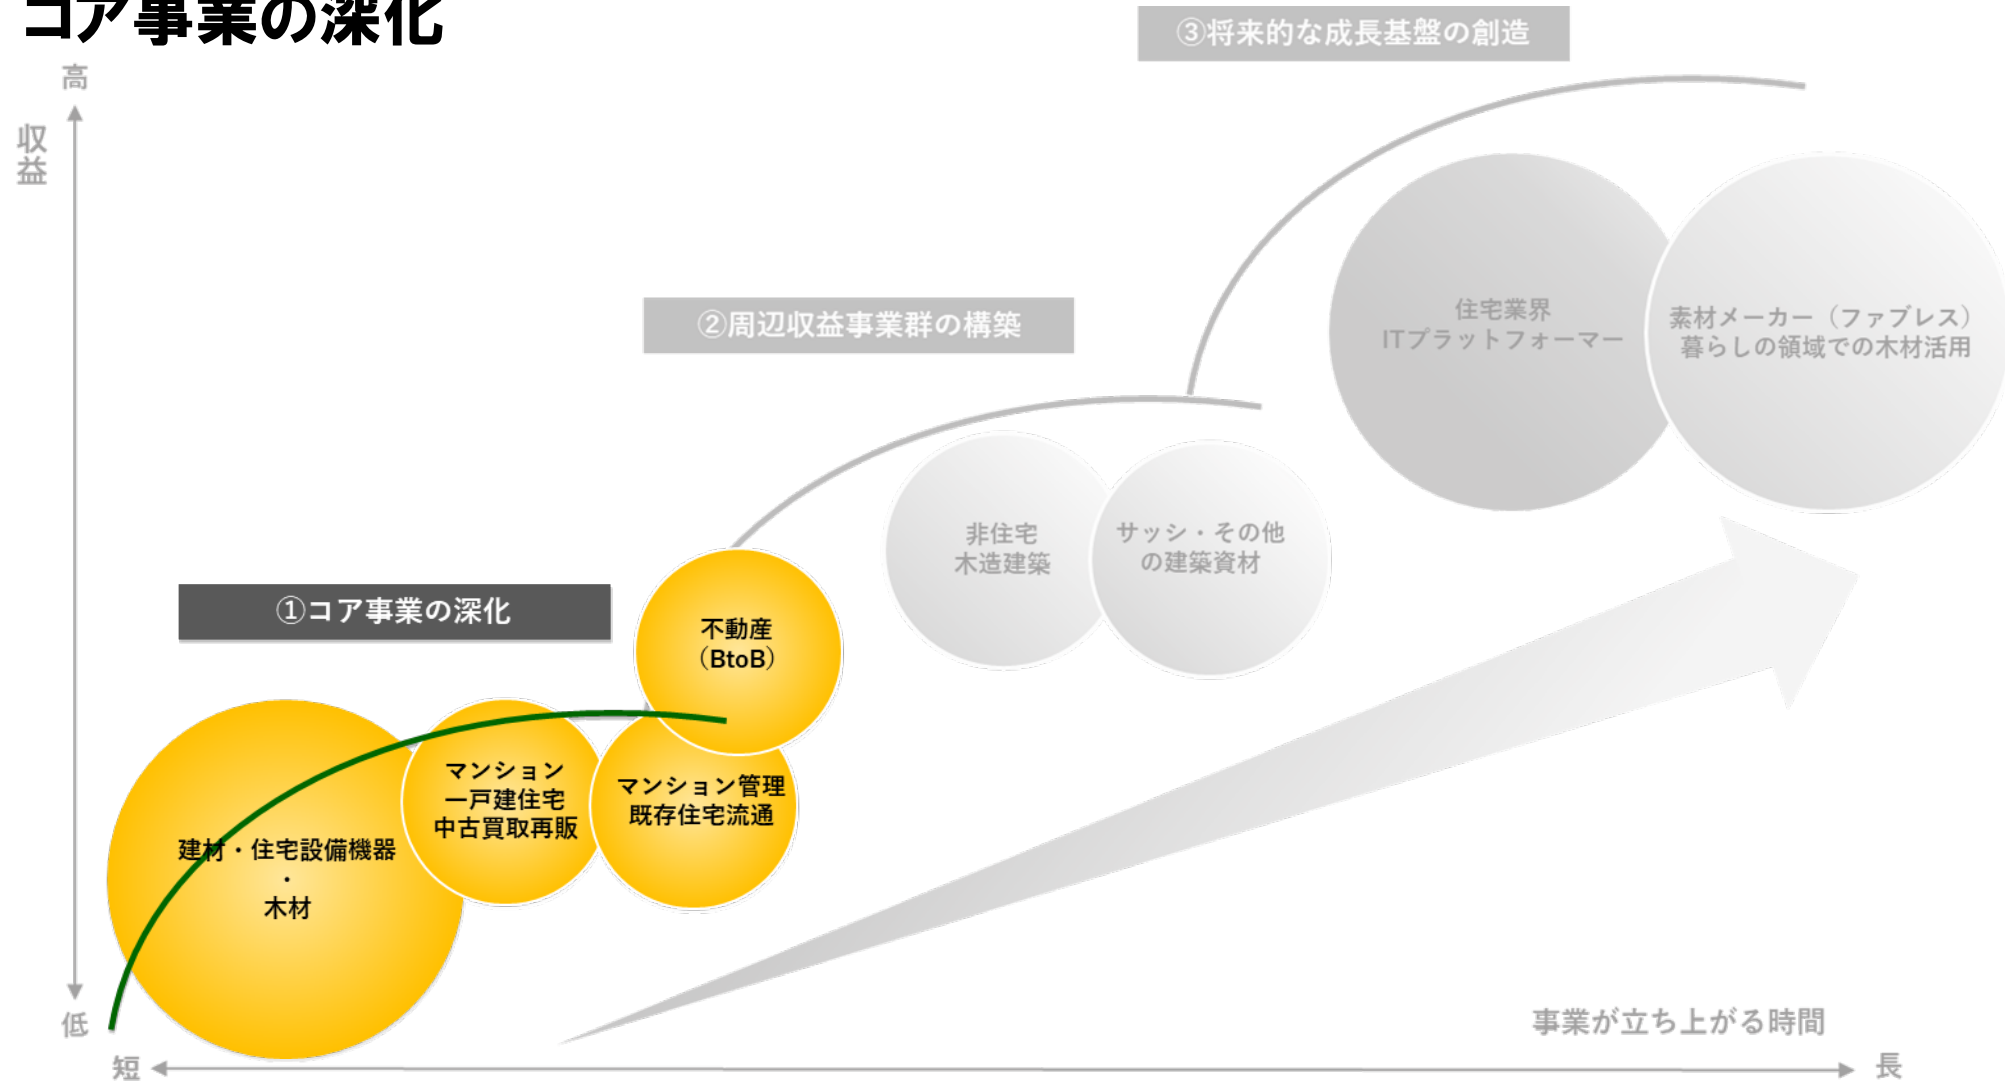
コア事業の深化

③将来的な成長基盤の創造

高

収益

住宅業界
ITプラットフォーマー

素材メーカー（ファブレス）
暮らしの領域での木材活用

②周辺収益事業群の構築

非住宅
木造建築

サッシ・その他
の建築資材

①コア事業の深化

不動産
（BtoB）

マンション
一戸建住宅
中古買取再販

マンション管理
既存住宅流通

建材・住宅設備機器
・
木材

低

事業が立ち上がる時間

短

長